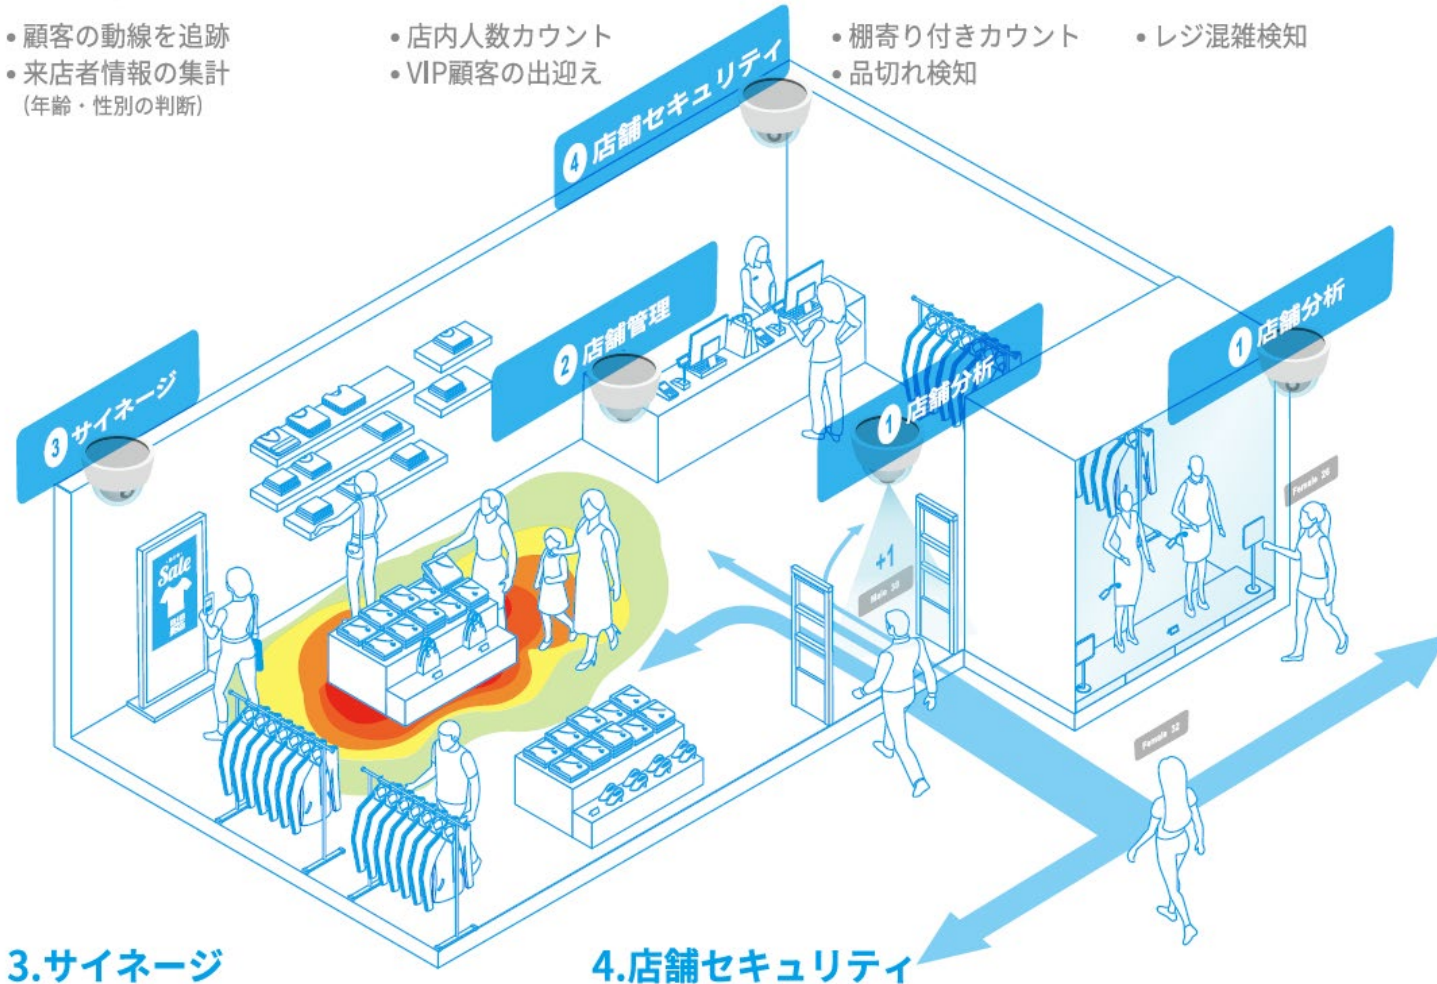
• 顧客の動線を追跡
• 来店者情報の集計
(年齢・性別の判断)

• 店内人数カウント
• VIP顧客の出迎え

• 棚寄り付きカウント
• 品切れ検知

• レジ混雑検知

4 店舗セキュリティ

2 店舗管理

3 サイネージ

1 店舗分析

1 店舗分析

Sale

+1

Male 30

Female 26

Female 32

3.サイネージ

4.店舗セキュリティ